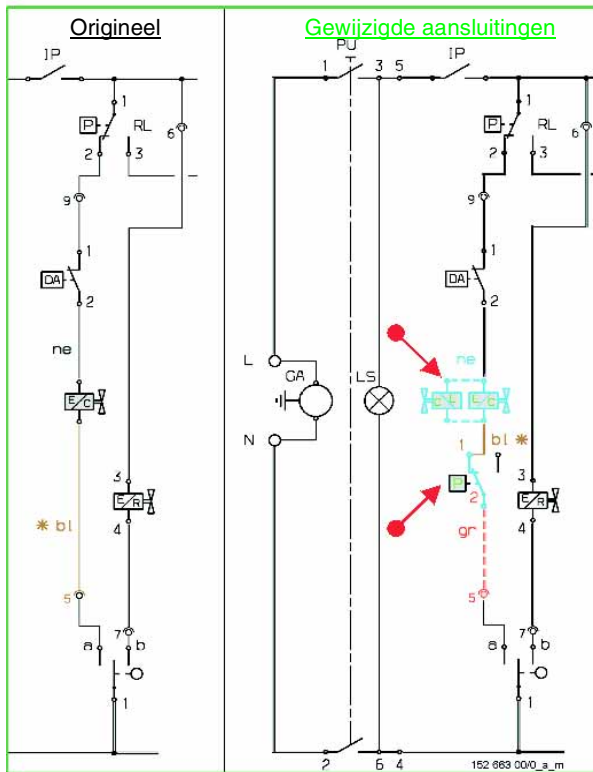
Origineel

IP
1
P
RL
2
3
6
9
1
DA
2
ne
E/C
3
E/R
4
* bl
5
7
a
b
1

Gewijzigde aansluitingen

PU
1
3
5
IP
1
P
RL
2
3
6
9
1
DA
2
L
GA
LS
ne
E/C
E/C
N
1
bl *
P
2
3
E/R
4
gr
5
7
a
b
1
2
6
4
152 663 00/0_a_m